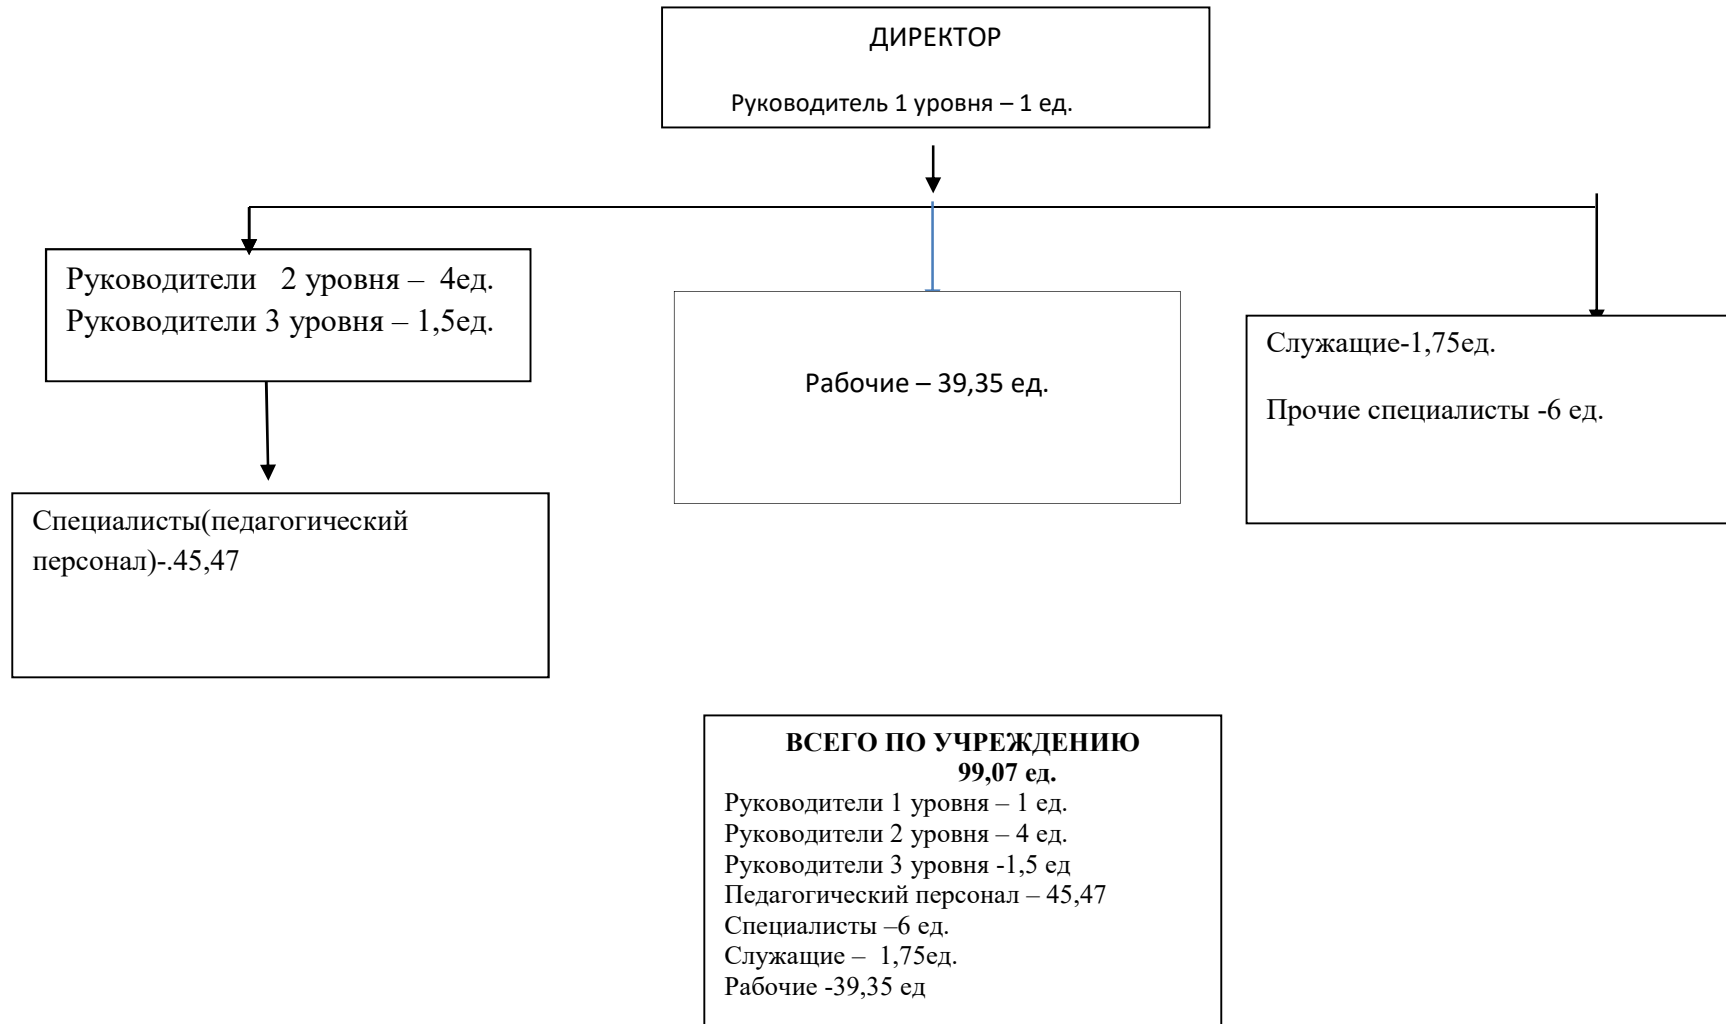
ДИРЕКТОР

Руководитель 1 уровня – 1 ед.

Руководители 2 уровня – 4ед.
Руководители 3 уровня – 1,5ед.

Рабочие – 39,35 ед.

Служащие-1,75ед.

Прочие специалисты -6 ед.

Специалисты(педагогический персонал)-.45,47

**ВСЕГО ПО УЧРЕЖДЕНИЮ**
**99,07 ед.**
Руководители 1 уровня – 1 ед.
Руководители 2 уровня – 4 ед.
Руководители 3 уровня -1,5 ед
Педагогический персонал – 45,47
Специалисты –6 ед.
Служащие – 1,75ед.
Рабочие -39,35 ед